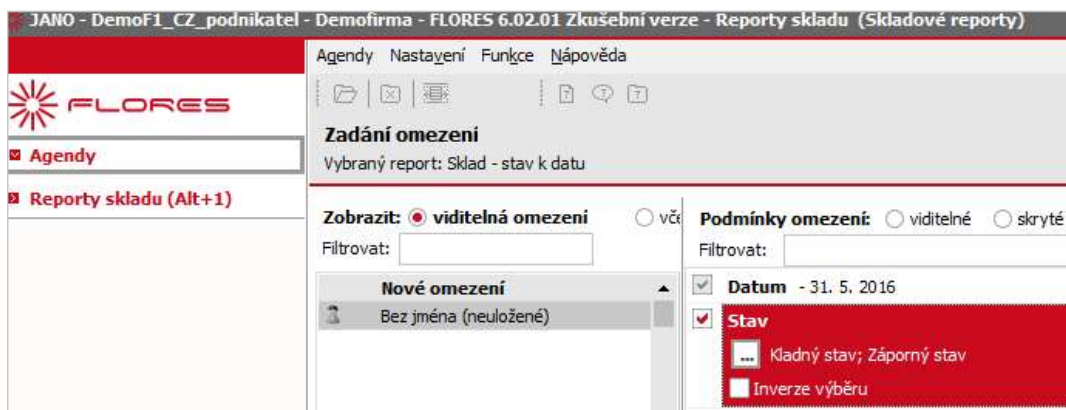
JANO - DemoF1_CZ_podnikatel - Demofirma - FLORES 6.02.01 Zkušební verze - Reporty skladu (Skladové reporty)

Agendy Nastavení Funkce Nápověda

FLORES

Zadání omezení
Vybraný report: Sklad - stav k datu

Agendy

Reporty skladu (Alt+1)

Zobrazit: viditelná omezení včε

Filtrovat:

| Nové omezení |
|---|
| Bez jména (neuložené) |

Podmínky omezení: viditelné skryté

Filtrovat:

Datum - 31. 5. 2016

Stav

... Kladný stav; Záporný stav

Inverze výběru